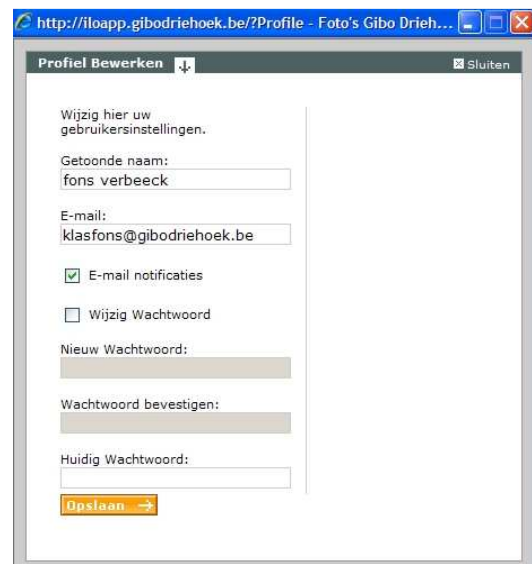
http://iloapp.gibodriehoek.be/?Profile - Foto's Gibo Drieh...

Profiel Bewerken

Sluiten

Wijzig hier uw gebruikersinstellingen.

Getoonde naam:

fons verbeeck

E-mail:

klasfons@gibodriehoek.be

E-mail notificaties

Wijzig Wachtwoord

Nieuw Wachtwoord:

Wachtwoord bevestigen:

Huidig Wachtwoord:

Opslaan